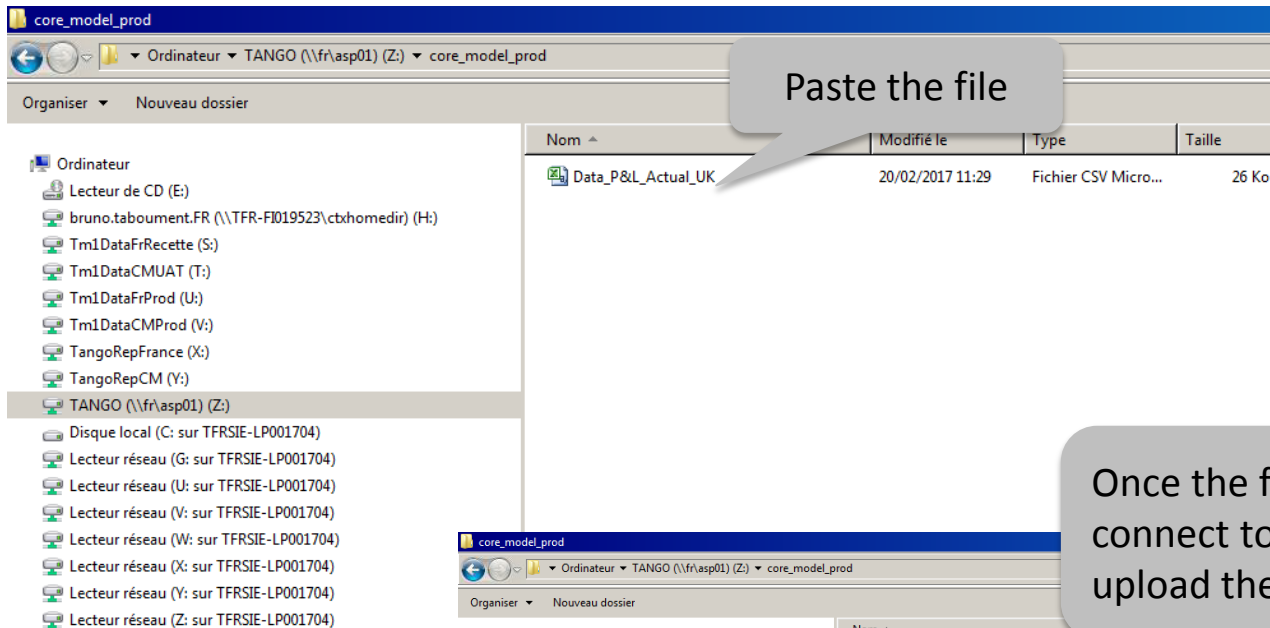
core_model_prod

Ordinateur ▾ TANGO (\\fr\asp01) (Z:) ▾ core_model_prod

Organiser ▾ Nouveau dossier

Paste the file

Ordinateur
Lecteur de CD (E:)
bruno.taboument.FR (\\TFR-FI019523\ctxhomedir) (H:)
Tm1DataFrRecette (S:)
Tm1DataCMUAT (T:)
Tm1DataFrProd (U:)
Tm1DataCMProd (V:)
TangoRepFrance (X:)
TangoRepCM (Y:)
TANGO (\\fr\asp01) (Z:)
Disque local (C: sur TFRSIE-LP001704)
Lecteur réseau (G: sur TFRSIE-LP001704)
Lecteur réseau (U: sur TFRSIE-LP001704)
Lecteur réseau (V: sur TFRSIE-LP001704)
Lecteur réseau (W: sur TFRSIE-LP001704)
Lecteur réseau (X: sur TFRSIE-LP001704)
Lecteur réseau (Y: sur TFRSIE-LP001704)
Lecteur réseau (Z: sur TFRSIE-LP001704)

| Nom | Modifié le | Type | Taille |
|---|---|---|---|
| Data_P&L_Actual_UK | 20/02/2017 11:29 | Fichier CSV Micro... | 26 Ko |

Once the f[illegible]
connect to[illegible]
upload the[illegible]

core_model_prod
Ordinateur ▾ TANGO (\\fr\asp01) (Z:) ▾ core_model_prod
Organiser ▾ Nouveau dossier